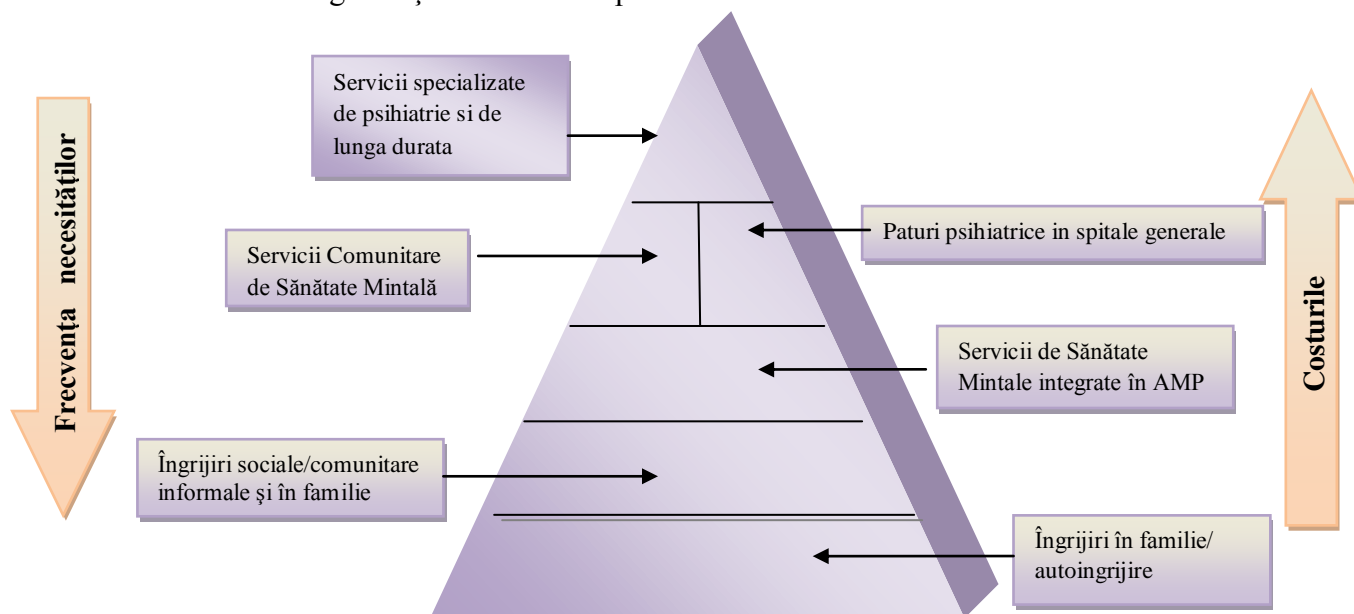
Frecvența necesităților

Servicii specializate de psihiatrie si de lunga durata

Servicii Comunitare de Sănătate Mintală

Paturi psihiatrice in spitale generale

Servicii de Sănătate Mintale integrate în AMP

Îngrijiri sociale/comunitare informale şi în familie

Îngrijiri în familie/ autoingrijire

Costurile